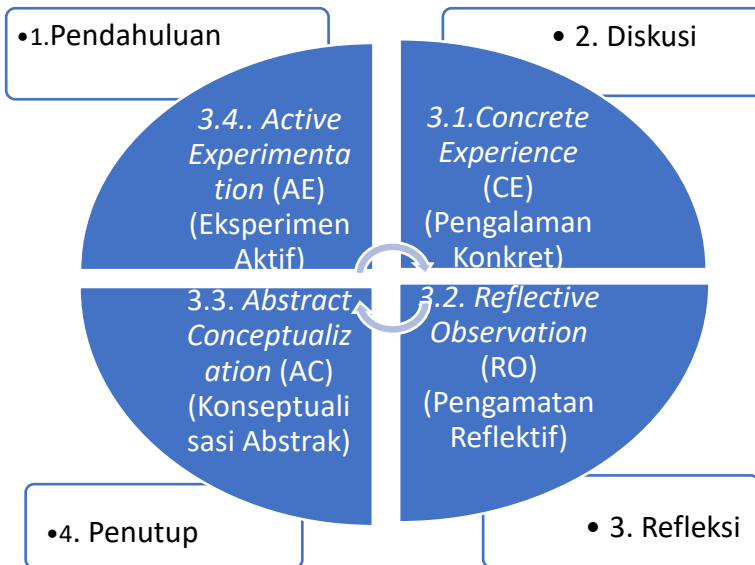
•1.Pendahuluan

• 2. Diskusi

3.4.. *Active Experimentation* (AE) (Eksperimen Aktif)

3.1.*Concrete Experience* (CE) (Pengalaman Konkret)

3.3. *Abstract Conceptualization* (AC) (Konseptualisasi Abstrak)

3.2. *Reflective Observation* (RO) (Pengamatan Reflektif)

•4. Penutup

• 3. Refleksi